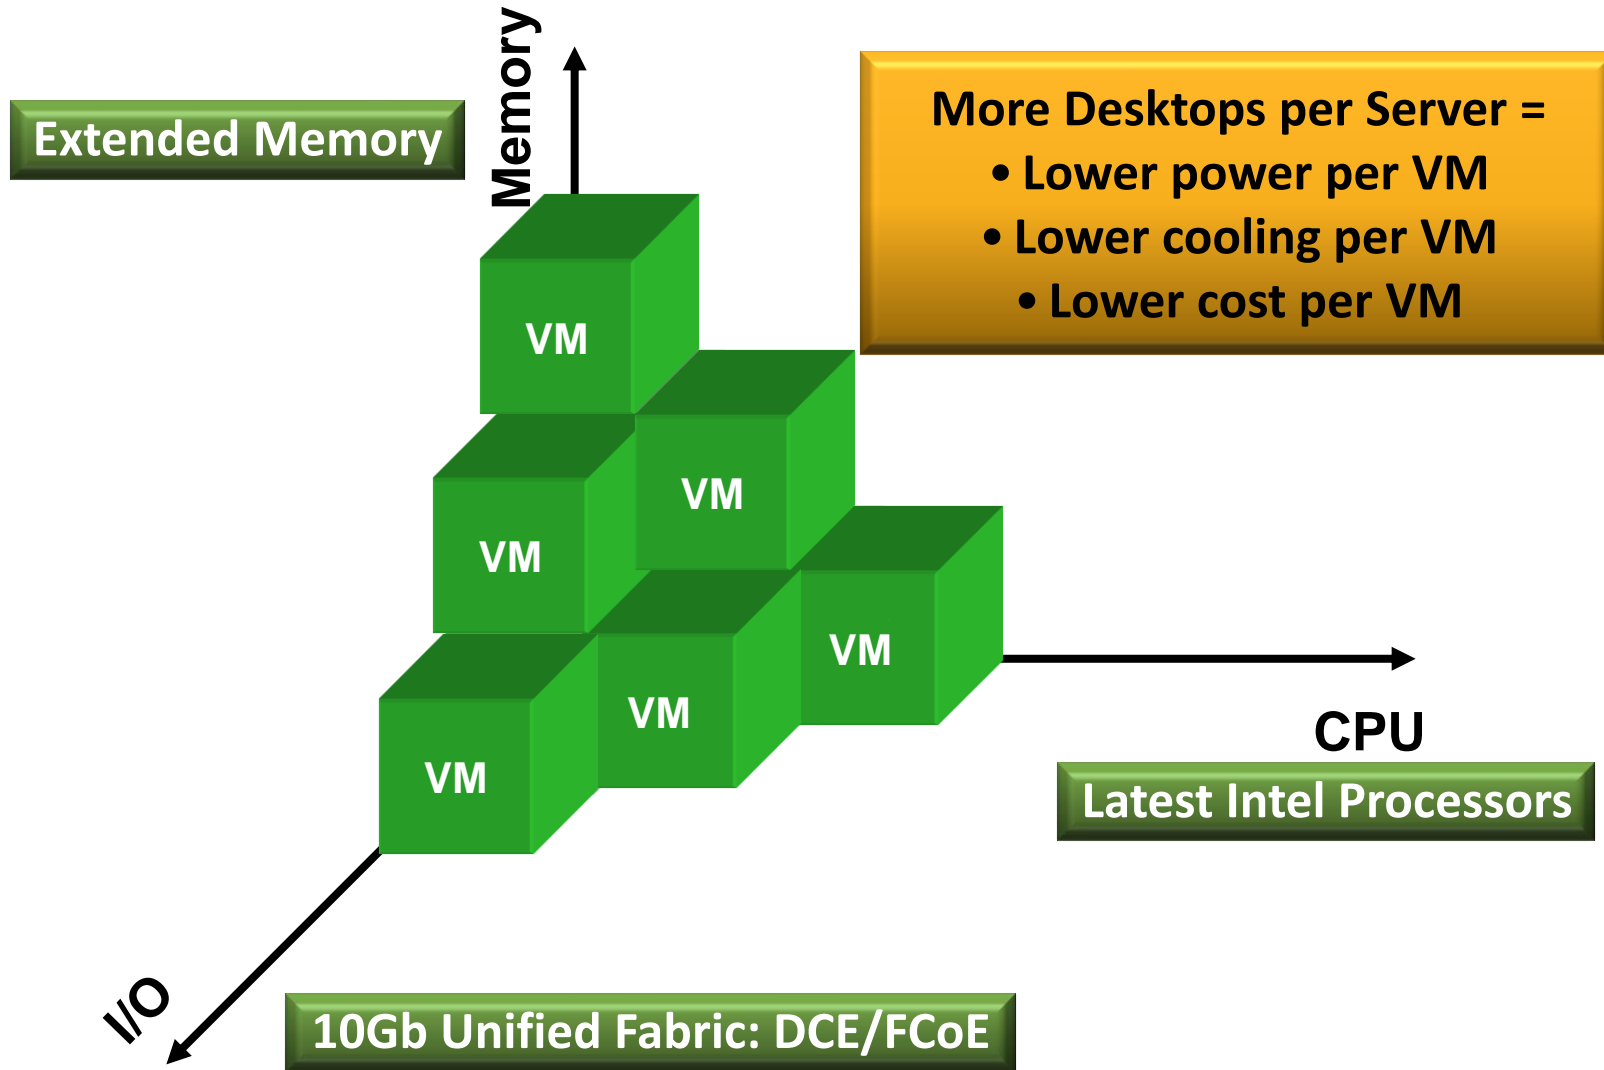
Memory

Extended Memory

More Desktops per Server =
• Lower power per VM
• Lower cooling per VM
• Lower cost per VM

VM

VM

VM

VM

VM

VM

CPU

Latest Intel Processors

I/O

10Gb Unified Fabric: DCE/FCoE